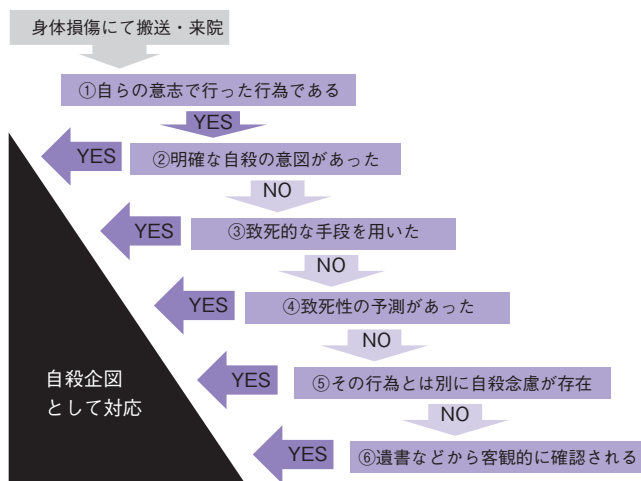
身体損傷にて搬送・来院

①自らの意志で行った行為である

YES

YES ②明確な自殺の意図があった

NO

YES ③致死的な手段を用いた

NO

YES ④致死性の予測があった

NO

YES ⑤その行為とは別に自殺念慮が存在

NO

YES ⑥遺書などから客観的に確認される

自殺企図
として対応